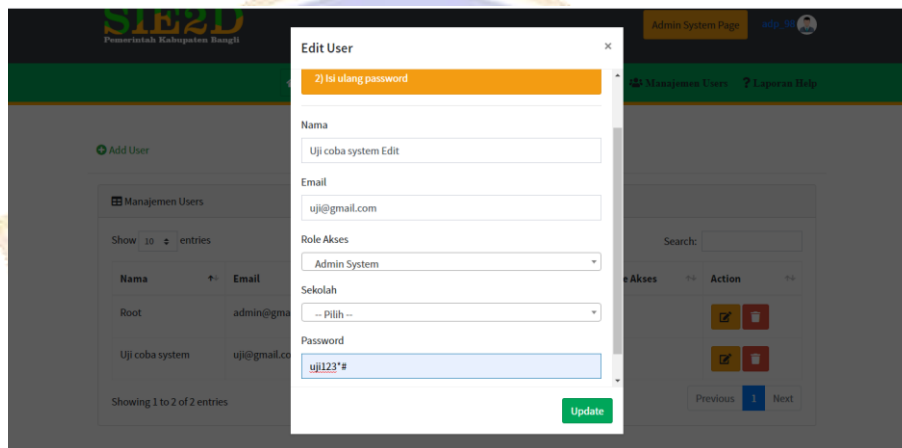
SIE2D
Pemerintah Kabupaten Bangli

Admin System Page

Edit User
×

2) Isi ulang password

Nama
Uji coba system Edit

Email
uji@gmail.com

Role Akses
Admin System

Sekolah
-- Pilih --

Password
uji123*#

Update

Manajemen Users
Laporan Help

Add User

Manajemen Users

Show 10 entries

Search:

| Nama | Email | Role Akses | Action |
|---|---|---|---|
| Root | admin@gma | | |
| Uji coba system | uji@gmail.co | | |

Showing 1 to 2 of 2 entries

Previous 1 Next